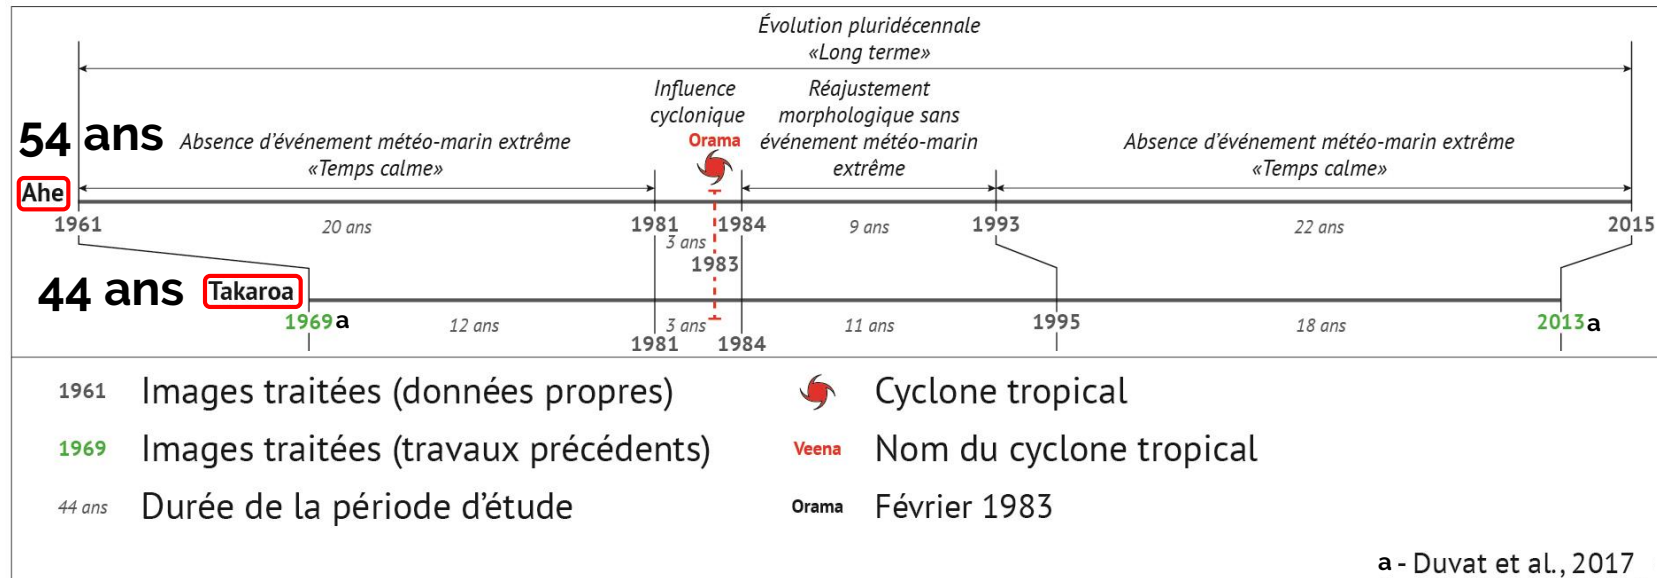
Évolution pluridécennale
«Long terme»

Influence cyclonique
Orama

Réajustement morphologique sans événement météo-marin extrême

54 ans Absence d'événement météo-marin extrême «Temps calme»

Absence d'événement météo-marin extrême «Temps calme»

Ahe

1961 20 ans 1981 3 ans 1984 9 ans 1993 22 ans 2015

1983

44 ans Takaroa

1969a 12 ans 3 ans 11 ans 1995 18 ans 2013a

1981 1984

1961 Images traitées (données propres)
1969 Images traitées (travaux précédents)
44 ans Durée de la période d'étude

Cyclone tropical
Veena Nom du cyclone tropical
Orama Février 1983

a - Duvat et al., 2017